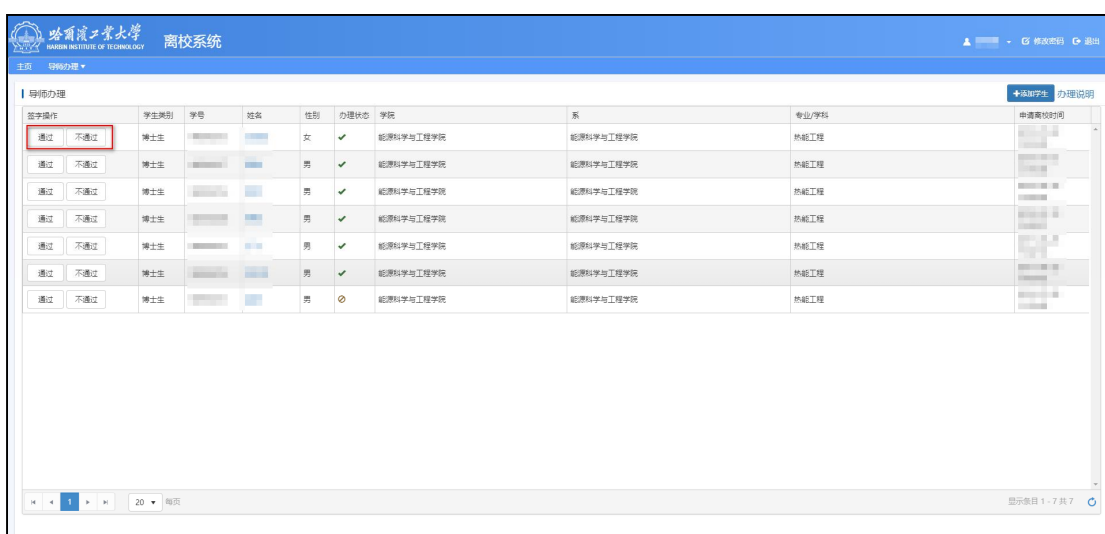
哈爾濱工業大學
HARBIN INSTITUTE OF TECHNOLOGY
离校系统

修改密码 退出

主页 导师办理

导师办理

+添加学生 办理说明

| 签字操作 | 学生类别 | 学号 | 姓名 | 性别 | 办理状态 | 学院 | 系 | 专业/学科 | 申请离校时间 |
|---|---|---|---|---|---|---|---|---|---|
| 通过 不通过 | 博士生 | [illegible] | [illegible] | 女 | ✔ | 能源科学与工程学院 | 能源科学与工程学院 | 热能工程 | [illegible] |
| 通过 不通过 | 博士生 | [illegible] | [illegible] | 男 | ✔ | 能源科学与工程学院 | 能源科学与工程学院 | 热能工程 | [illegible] |
| 通过 不通过 | 博士生 | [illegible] | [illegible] | 男 | ✔ | 能源科学与工程学院 | 能源科学与工程学院 | 热能工程 | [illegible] |
| 通过 不通过 | 博士生 | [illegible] | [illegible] | 男 | ✔ | 能源科学与工程学院 | 能源科学与工程学院 | 热能工程 | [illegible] |
| 通过 不通过 | 博士生 | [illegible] | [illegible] | 男 | ✔ | 能源科学与工程学院 | 能源科学与工程学院 | 热能工程 | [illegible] |
| 通过 不通过 | 博士生 | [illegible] | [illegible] | 男 | ✔ | 能源科学与工程学院 | 能源科学与工程学院 | 热能工程 | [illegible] |
| 通过 不通过 | 博士生 | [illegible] | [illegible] | 男 | ⊘ | 能源科学与工程学院 | 能源科学与工程学院 | 热能工程 | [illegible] |

1 20 每页

显示条目 1 - 7 共 7